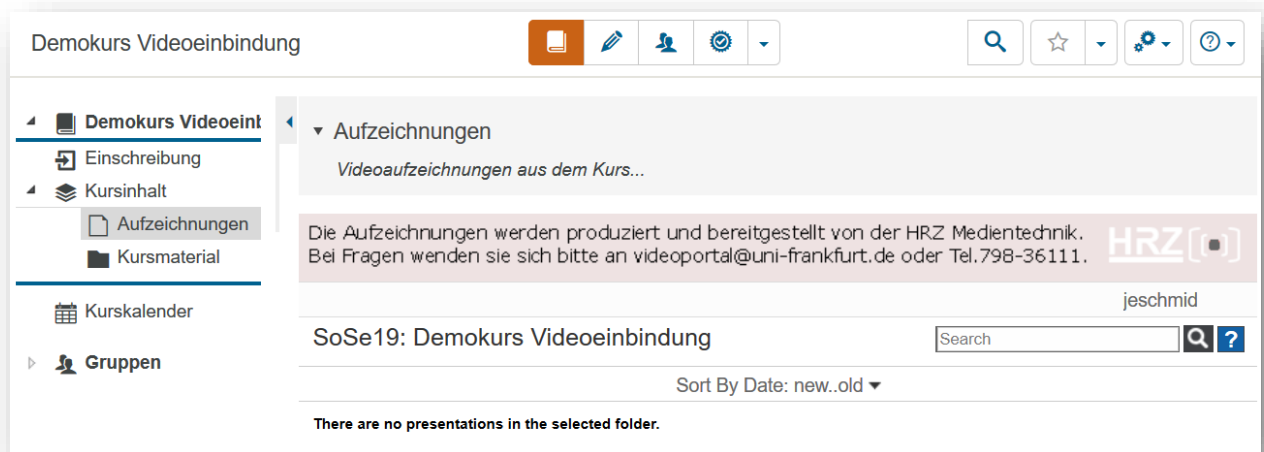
Demokurs Videoeinbindung

Demokurs Videoeinb
Einschreibung
Kursinhalt
Aufzeichnungen
Kursmaterial
Kurskalender
Gruppen

Aufzeichnungen

Videoaufzeichnungen aus dem Kurs...

Die Aufzeichnungen werden produziert und bereitgestellt von der HRZ Medientechnik. Bei Fragen wenden sie sich bitte an videoportal@uni-frankfurt.de oder Tel.798-36111.

HRZ

jeschmid

SoSe19: Demokurs Videoeinbindung

Search

?

Sort By Date: new..old

There are no presentations in the selected folder.